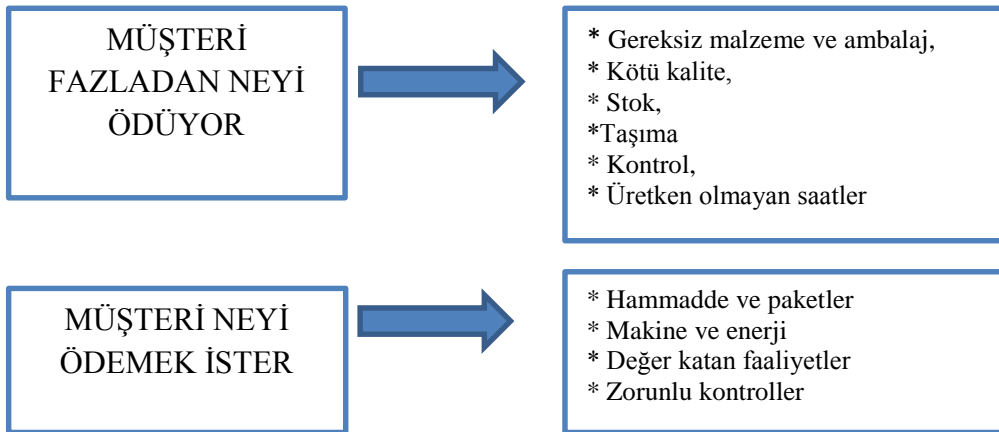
MÜŞTERİ FAZLADAN NEYİ ÖDÜYOR

* Gereksiz malzeme ve ambalaj,
* Kötü kalite,
* Stok,
*Taşıma
* Kontrol,
* Üretken olmayan saatler

MÜŞTERİ NEYİ ÖDEMEK İSTER

* Hammadde ve paketler
* Makine ve enerji
* Değer katan faaliyetler
* Zorunlu kontroller